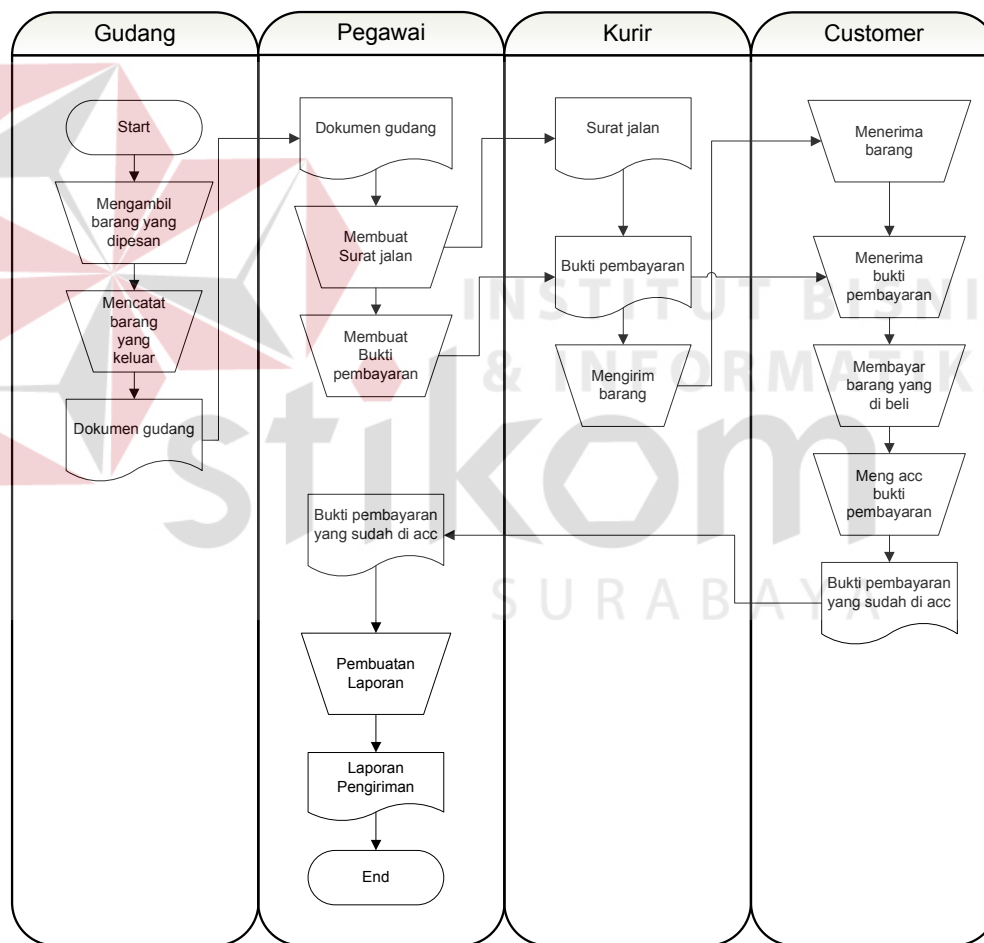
Gudang

Start

Mengambil barang yang dipesan

Mencatat barang yang keluar

Dokumen gudang

Pegawai

Dokumen gudang

Membuat Surat jalan

Membuat Bukti pembayaran

Bukti pembayaran yang sudah di acc

Pembuatan Laporan

Laporan Pengiriman

End

Kurir

Surat jalan

Bukti pembayaran

Mengirim barang

Customer

Menerima barang

Menerima bukti pembayaran

Membayar barang yang di beli

Meng acc bukti pembayaran

Bukti pembayaran yang sudah di acc

INSTITUT BISNIS & INFORMATIKA

stikom

SURABAYA